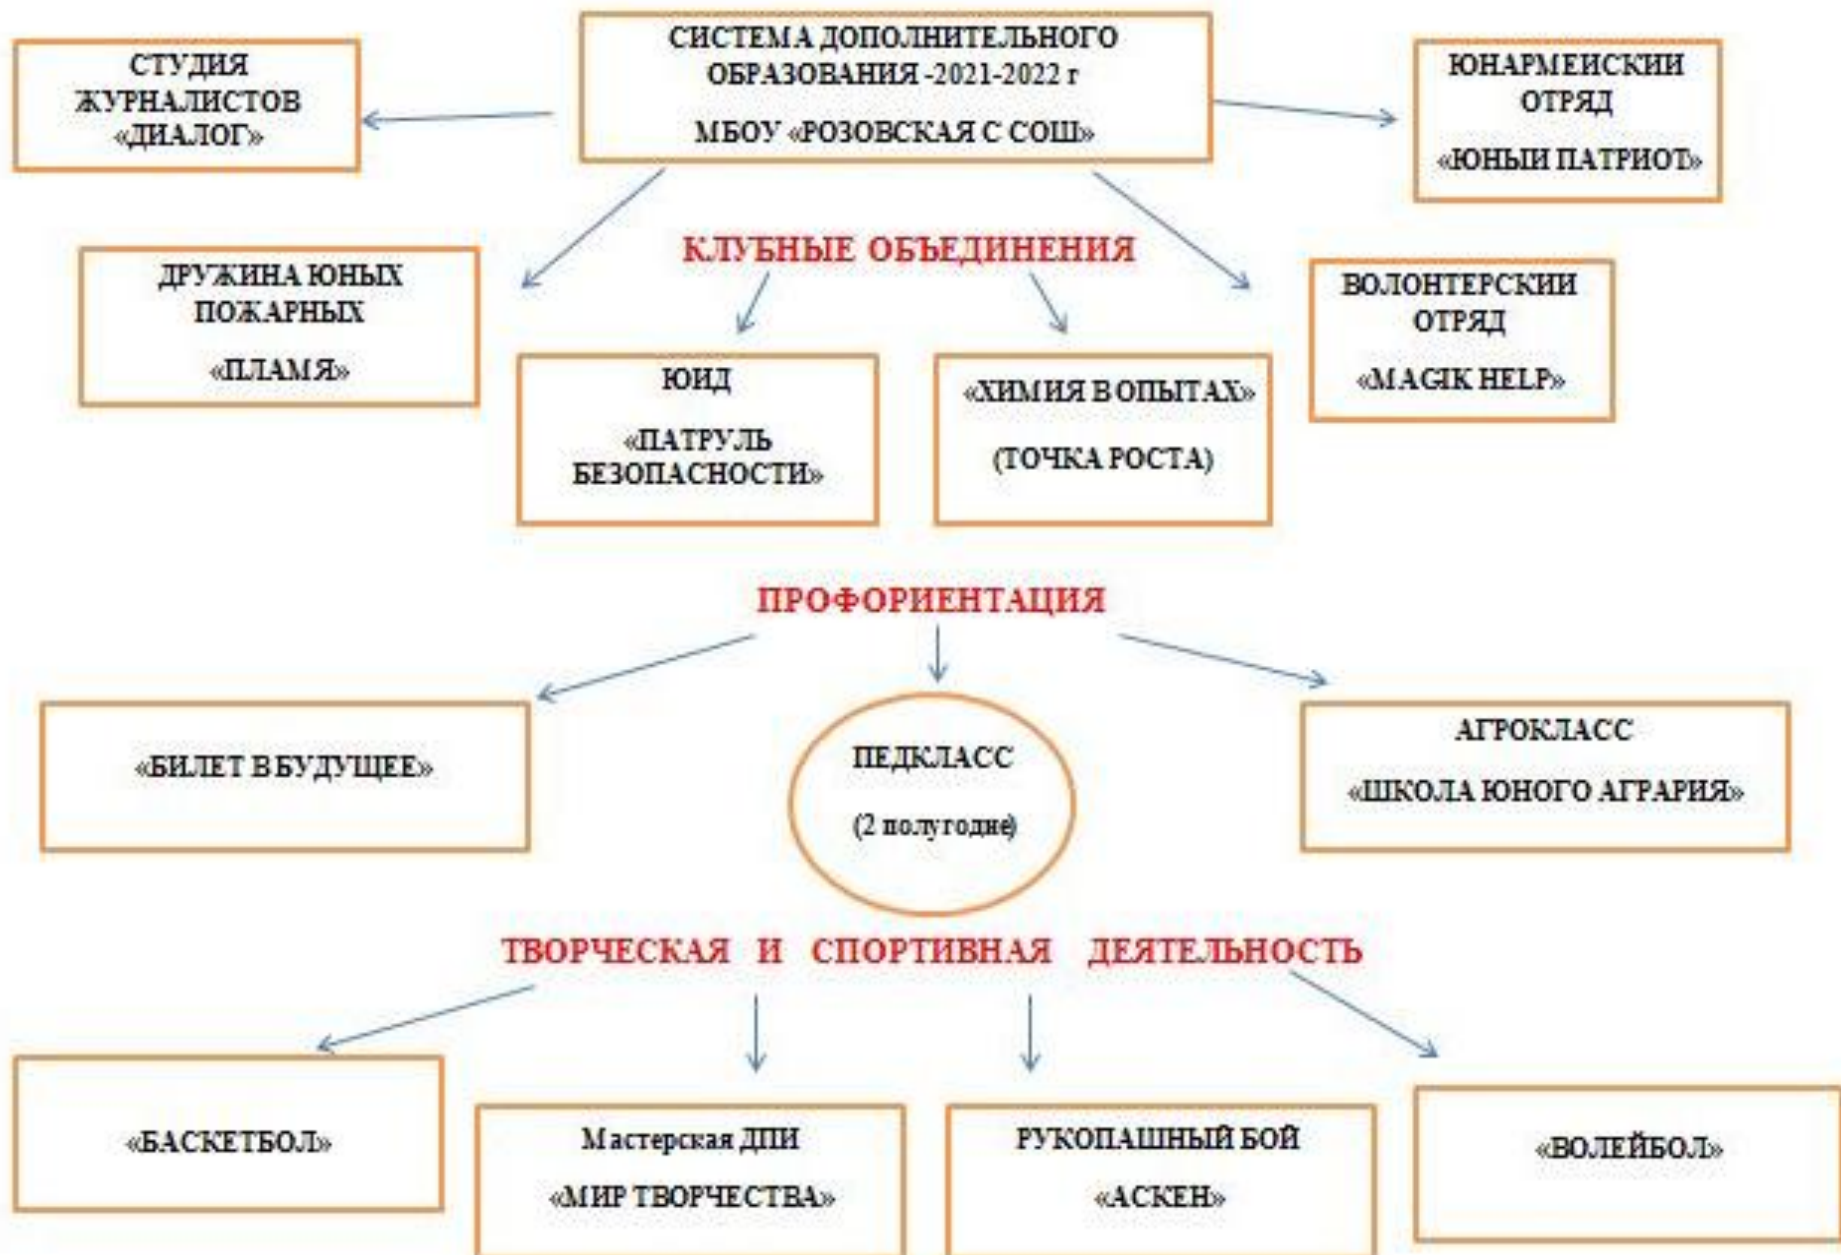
СТУДИЯ ЖУРНАЛИСТОВ «ДИАЛОГ»

СИСТЕМА ДОПОЛНИТЕЛЬНОГО ОБРАЗОВАНИЯ -2021-2022 г

МБОУ «РОЗОВСКАЯ С СОШ»

ЮНАРМЕИСКИИ ОТРЯД

«ЮНЫИ ПАТРИОТ»

КЛУБНЫЕ ОБЪЕДИНЕНИЯ

ДРУЖИНА ЮНЫХ ПОЖАРНЫХ

«ПЛАМЯ»

ЮИД

«ПАТРУЛЬ БЕЗОПАСНОСТИ»

«ХИМИЯ В ОПЫТАХ»

(ТОЧКА РОСТА)

ВОЛОНТЕРСКИИ ОТРЯД

«MAGIK HELP»

ПРОФОРИЕНТАЦИЯ

«БИЛЕТ В БУДУЩЕЕ»

ПЕДКЛАСС

(2 полугодие)

АГРОКЛАСС

«ШКОЛА ЮНОГО АГРАРИЯ»

ТВОРЧЕСКАЯ И СПОРТИВНАЯ ДЕЯТЕЛЬНОСТЬ

«БАСКЕТБОЛ»

Мастерская ДПИ

«МИР ТВОРЧЕСТВА»

РУКОПАШНЫЙ БОЙ

«АСКЕН»

«ВОЛЕЙБОЛ»